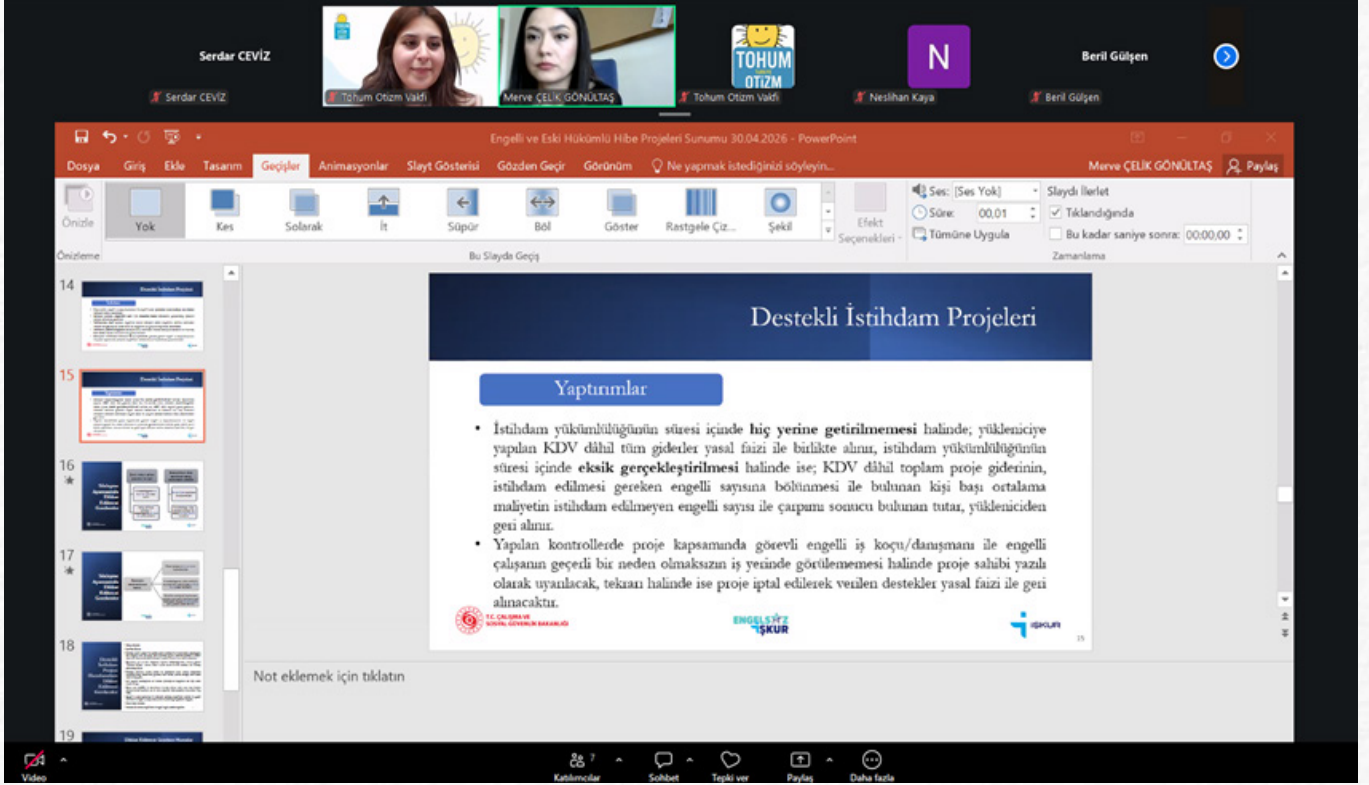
Serdar CEVİZ
Serdar CEVİZ
Tohum Otizm Vakfı
Merve ÇELİK GÖNÜLTAŞ
TOHUM OTİZM
Tohum Otizm Vakfı
N
Neslihan Kaya
Beril Gülşen
Beril Gülşen

Engelli ve Eski Hükümlü Hibe Projeleri Sunumu 30.04.2026 - PowerPoint

Dosya Giriş Ekle Tasarım Geçişler Animasyonlar Slayt Gösterisi Gözden Geçir Görünüm Ne yapmak istediğinizi söyleyin... Merve ÇELİK GÖNÜLTAŞ Paylaş

Önizle Yok Kes Solarak İt Süpür Böl Göster Rastgele Çiz... Şekil Efekt Seçenekleri Ses: [Ses Yok] Süre: 00,01 Tümüne Uygula Slaydı İlerlet Tıklandığında Bu kadar saniye sonra: 00:00,00
Önizleme Bu Slayda Geçiş Zamanlama

14
15
16
17
18
19

Destekli İstihdam Projeleri

Yaptırımlar

• İstihdam yükümlülüğünün süresi içinde **hiç yerine getirilmemesi** halinde; yükleniciye yapılan KDV dâhil tüm giderler yasal faizi ile birlikte alınır, istihdam yükümlülüğünün süresi içinde **eksik gerçekleştirilmesi** halinde ise; KDV dâhil toplam proje giderinin, istihdam edilmesi gereken engelli sayısına bölünmesi ile bulunan kişi başı ortalama maliyetin istihdam edilmeyen engelli sayısı ile çarpımı sonucu bulunan tutar, yükleniciden geri alınır.
• Yapılan kontrollerde proje kapsamında görevli engelli iş koçu/danışmanı ile engelli çalışanın geçerli bir neden olmaksızın iş yerinde görülememesi halinde proje sahibi yazılı olarak uyarılacak, tekrarı halinde ise proje iptal edilerek verilen destekler yasal faizi ile geri alınacaktır.

T.C. ÇALIŞMA VE SOSYAL GÜVENLİK BAKANLIĞI
ENGELSİZ İŞKUR
İŞKUR
15

Not eklemek için tıklatın

Video Katılımcılar 7 Sohbet Tepki ver Paylaş Daha fazla